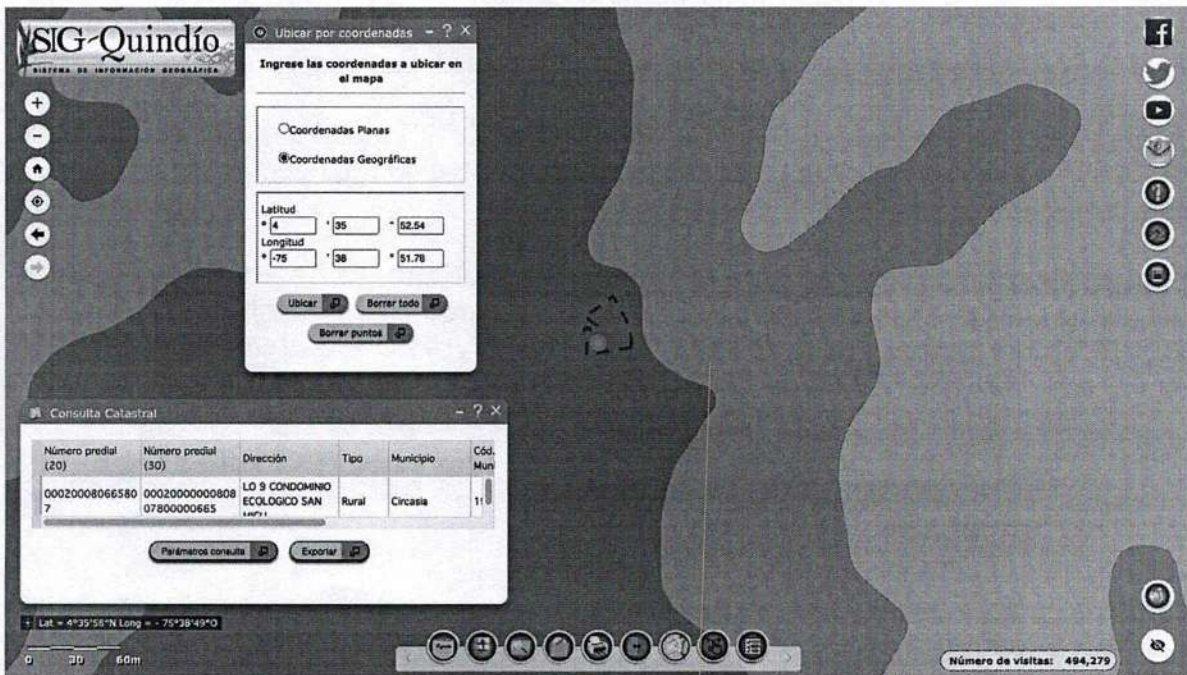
SIG-Quindío
SISTEMA DE INFORMACIÓN GEOGRÁFICA

Ubicar por coordenadas - ? X

Ingrese las coordenadas a ubicar en el mapa

Coordenadas Planas

Coordenadas Geográficas

Latitud
° 4 ' 35 " 52.54
Longitud
° -75 ' 38 " 51.76

Ubicar
Borrar todo
Borrar puntos

Consulta Catastral - ? X

| Número predial (20) | Número predial (30) | Dirección | Tipo | Municipio | Cód. Mun |
|---|---|---|---|---|---|
| 000200080665807 | 0002000000080807800000665 | LO 9 CONDOMINIO ECOLOGICO SAN MICU | Rural | Circasia | 1 |

Parámetros consulta
Exportar

Lat = 4°35'56"N Long = - 75°38'49"O

0 30 60m

Número de visitas: 494,279